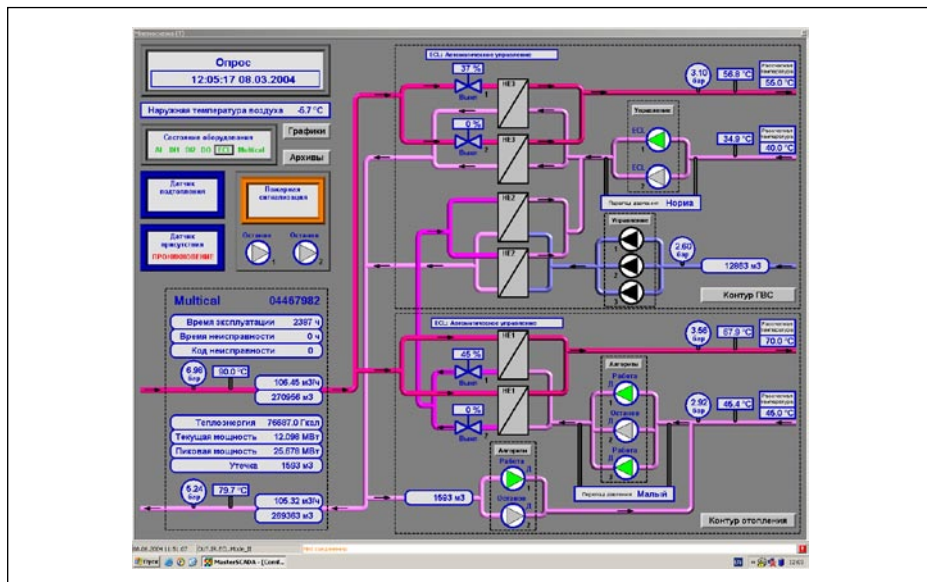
Опрос
12:05:17 08.03.2004

Наружная температура воздуха -6.7 °C

Состояние оборудования
AI DI DO DO ECL Multical

Графики
Архивы

Датчик подтопления

Пожарная сигнализация

Датчик присутствия
ПРОНИКНОВЕНИЕ!

Останов 1
Останов 2

ECL: Автоматическое управление

37 %
1
0 %
2

HE3
HE3
HE2
HE2

3.10 бар
56.8 °C
Расчетная температура 55.0 °C

Управление
ECL 1
ECL 2

34.9 °C
Расчетная температура 40.0 °C

Перепад давления Норма

Управление
1
2
3

2.60 бар
12863 м3

Контур ГВС

Multical 04467982
Время эксплуатации 2387 ч
Время неисправности 0 ч
Код неисправности 0

6.98 бар
90.0 °C
106.45 м3/ч
270956 м3

Теплоэнергия 76687.0 Гкал
Текущая мощность 12.096 МВт
Пиковая мощность 25.678 МВт
Утечка 1593 м3

5.24 бар
79.7 °C
105.32 м3/ч
289363 м3

ECL: Автоматическое управление

45 %
1
0 %
2

HE1
HE1

3.56 бар
67.9 °C
Расчетная температура 70.0 °C

Автомат
Работа
1
Останов
2
Работа
3

2.92 бар
45.4 °C
Расчетная температура 45.0 °C

Автомат
Работа
1
Останов
2

1593 м3

Перепад давления Малый

Контур отопления

08.03.2004 11:51:07
Пуск
MasterSCADA - [Conf...
12:03